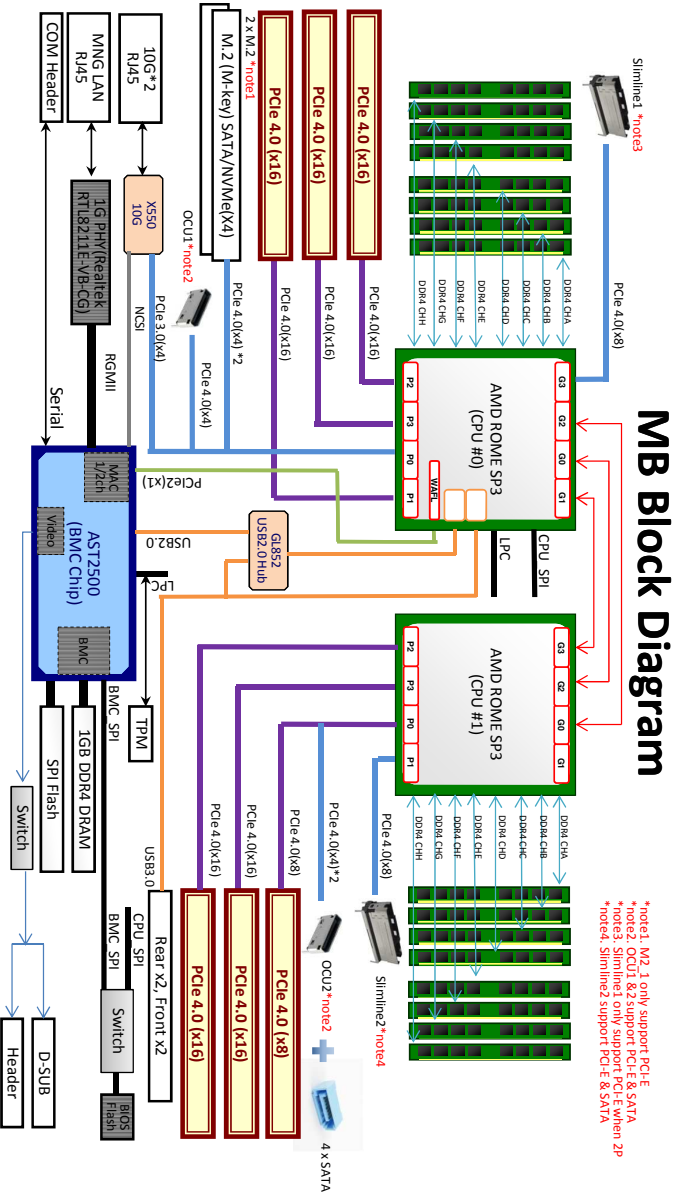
MB Block Diagram

COM Header
MNG LAN RJ45
10G*2 RJ45
2 x M.2 *note1
M.2 (M-key) SATA/NVMe(X4)
PCIe 4.0 (x16)
PCIe 4.0 (x16)
PCIe 4.0 (x16)
Slimline1 *note3

1G PHY(Realtek RTL8211E-VB-CG)
X550 10G
OCU1*note2
PCIe 4.0(x4)*2
PCIe 4.0(x16)
PCIe 4.0(x16)
PCIe 4.0(x16)
PCIe 4.0(x8)
NCSI
PCIe 3.0(x4)
PCIe 4.0(x4)
RGMII
Serial

DDR4 CHH
DDR4 CHG
DDR4 CHF
DDR4 CHE
DDR4 CHD
DDR4 CHC
DDR4 CHB
DDR4 CHA

AMD ROME SP3 (CPU #0)
P2 P3 P0 P1
G3 G2 G0 G1
WAFL
PCIe2(x1)
LPC
CPU SPI

AST2500 (BMC Chip)
MAC 1/2ch
Video
BMC
USB2.0
GL852 USB2.0 Hub
LPC
TPM
BMC SPI

AMD ROME SP3 (CPU #1)
P2 P3 P0 P1
G3 G2 G0 G1

SPI Flash
1GB DDR4 DRAM
Switch
Header
D-SUB
USB3.0
CPU SPI
BMC SPI
Switch
BIOS Flash
Rear x2, Front x2
PCIe 4.0(x16)
PCIe 4.0(x16)
PCIe 4.0(x8)
PCIe 4.0(x4)*2
PCIe 4.0(x8)
PCIe 4.0 (x16)
PCIe 4.0 (x16)
PCIe 4.0 (x8)
OCU2*note2
4 x SATA
Slimline2*note4

DDR4 CHH
DDR4 CHG
DDR4 CHF
DDR4 CHE
DDR4 CHD
DDR4 CHC
DDR4 CHB
DDR4 CHA

*note1. M2_1 only support PCI-E
*note2. OCU1 & 2 support PCI-E & SATA
*note3. Slimline1 only support PCI-E when 2P
*note4. Slimline2 support PCI-E & SATA